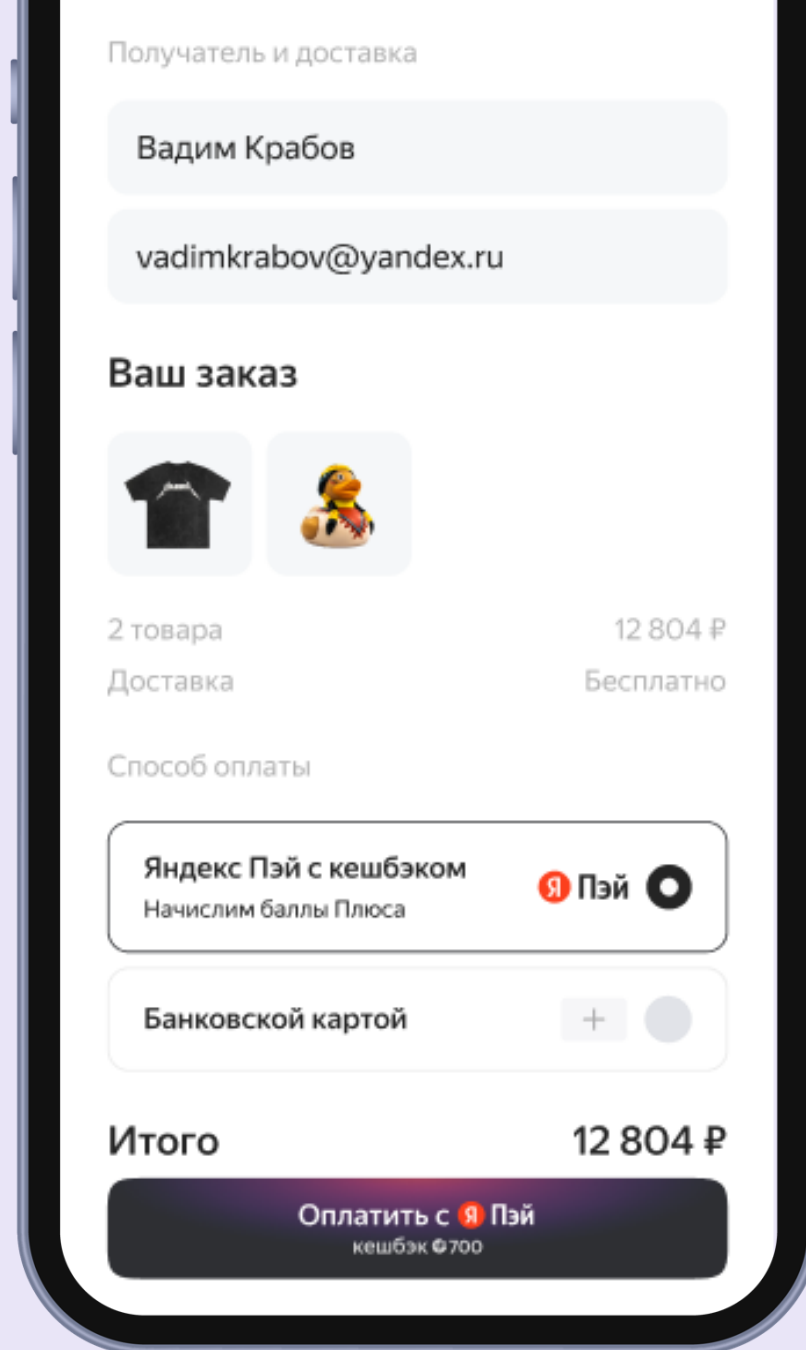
Получатель и доставка

Вадим Крабов

vadimkrabov@yandex.ru

Ваш заказ

2 товара 12 804 ₽

Доставка Бесплатно

Способ оплаты

Яндекс Пэй с кешбэком
Начислим баллы Плюса
Я Пэй

Банковской картой
+

Итого 12 804 ₽

Оплатить с Я Пэй
кешбэк 700